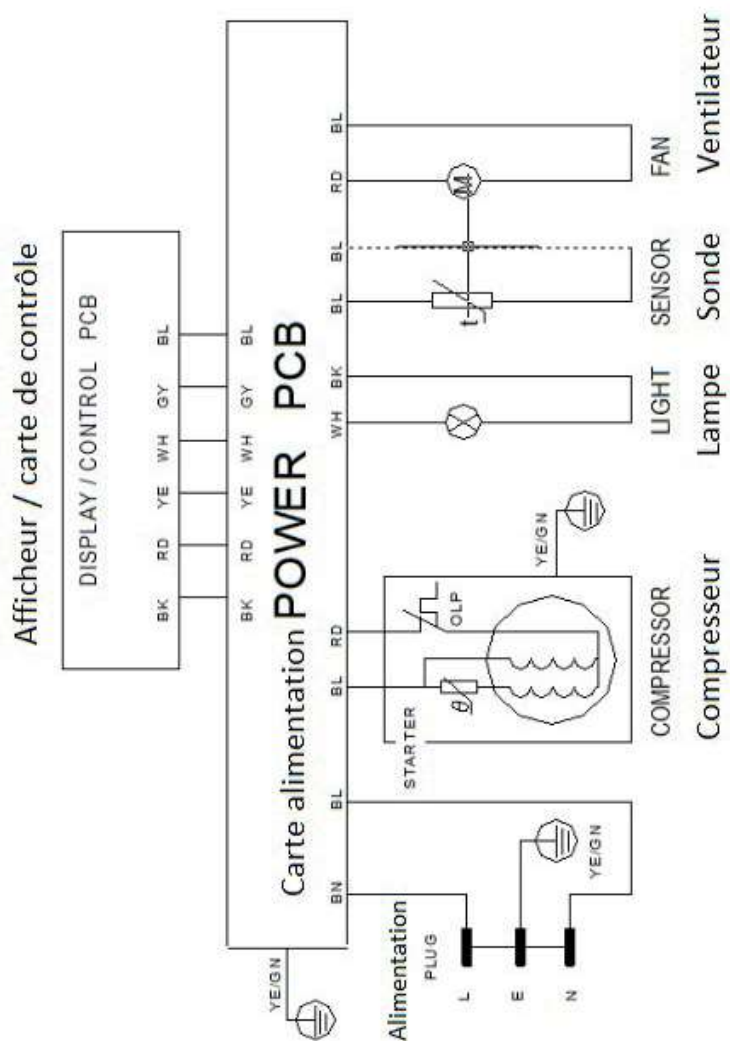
Afficheur / carte de contrôle

DISPLAY / CONTROL PCB

BK RD YE WH GY BL

BK RD YE WH GY BL

Carte alimentation POWER PCB

BN BL

BL RD

RD BL

WH BK

BL BL

BL RD

Alimentation

PLUG

L E N

YE/GN

YE/GN

STARTER

OLP

YE/GN

COMPRESSOR

Compresseur

LIGHT

Lampe

SENSOR

Sonde

FAN

Ventilateur

M